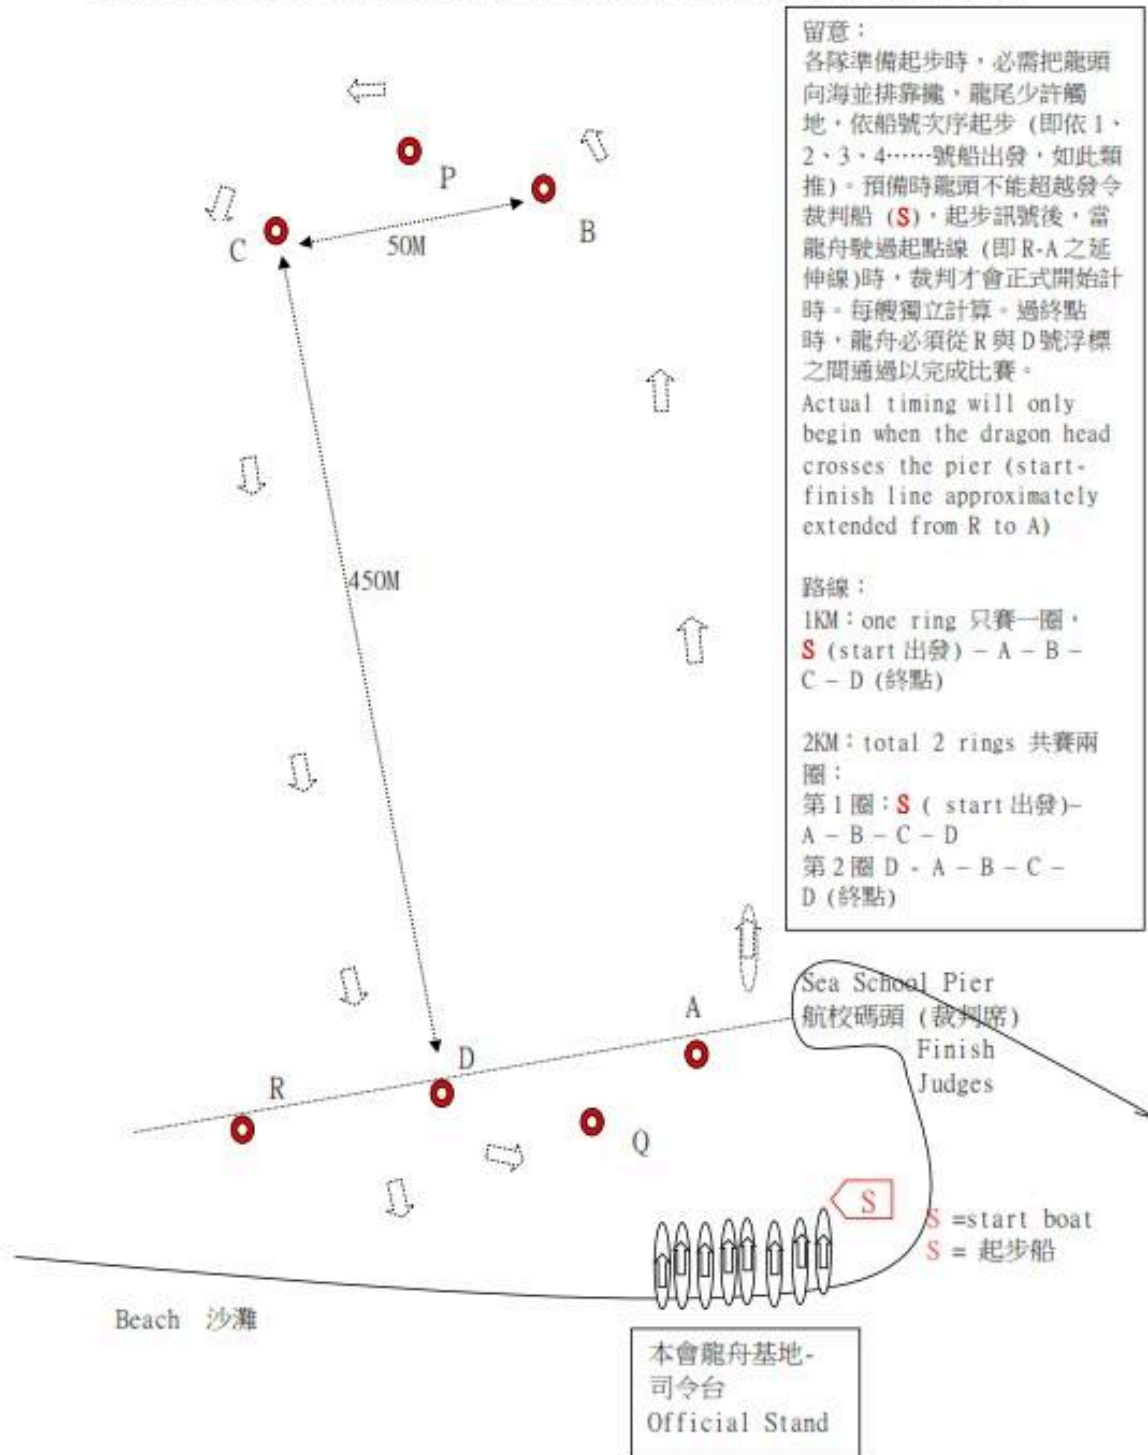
留意：
各隊準備起步時，必需把龍頭向海並排靠攏，龍尾少許觸地，依船號次序起步（即依 1、2、3、4……號船出發，如此類推)。預備時龍頭不能超越發令裁判船（S)，起步訊號後，當龍舟駛過起點線（即 R-A 之延伸線)時，裁判才會正式開始計時。每�henh獨立計算。過終點時，龍舟必須從 R 與 D 號浮標之間通過以完成比賽。
Actual timing will only begin when the dragon head crosses the pier (start-finish line approximately extended from R to A)

路線：
1KM：one ring 只賽一圈，S (start 出發) – A – B – C – D (終點)

2KM：total 2 rings 共賽兩圈：
第 1 圈：S ( start 出發)– A – B – C – D
第 2 圈 D - A – B – C – D (終點)

P

C

B

50M

450M

A

D

R

Q

Sea School Pier
航校碼頭 (裁判席)
Finish
Judges

S

S =start boat
S = 起步船

Beach 沙灘

本會龍舟基地-
司令台
Official Stand